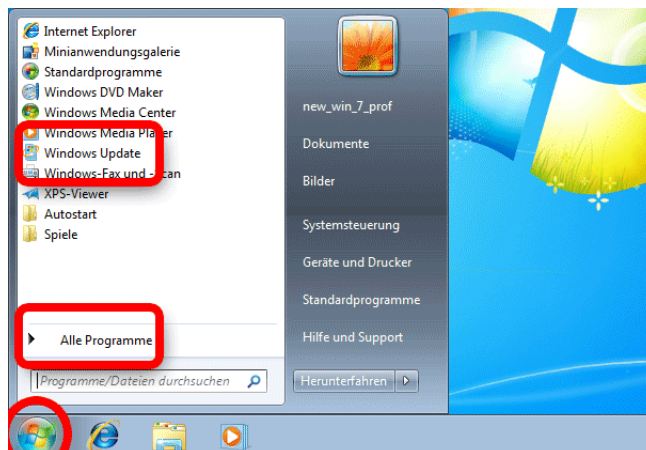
Internet Explorer
Minianwendungsgalerie
Standardprogramme
Windows DVD Maker
Windows Media Center
Windows Media Player
Windows Update
Windows-Fax und -Scan
XPS-Viewer
Autostart
Spiele

Alle Programme

Programme/Dateien durchsuchen

new_win_7_prof
Dokumente
Bilder
Systemsteuerung
Geräte und Drucker
Standardprogramme
Hilfe und Support
Herunterfahren